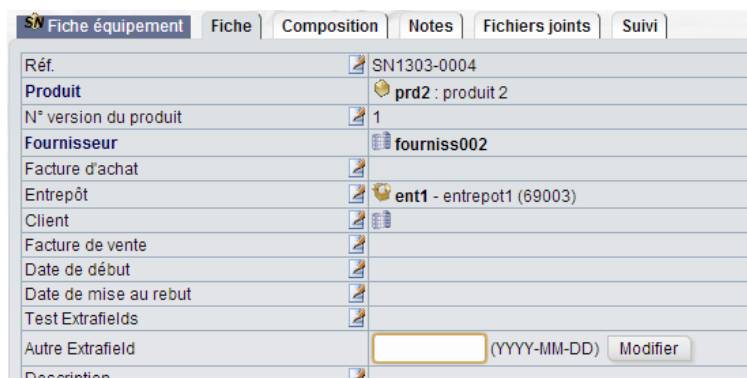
SN Fiche équipement | Fiche | Composition | Notes | Fichiers joints | Suivi

| | |
|---|---|
| Réf. | SN1303-0004 |
| Produit | prd2 : produit 2 |
| N° version du produit | 1 |
| Fournisseur | fourniss002 |
| Facture d'achat | |
| Entrepôt | ent1 - entrepot1 (69003) |
| Client | |
| Facture de vente | |
| Date de début | |
| Date de mise au rebut | |
| Test Extrafields | |
| Autre Extrafield | (YYYY-MM-DD) Modifier |
| Description | |